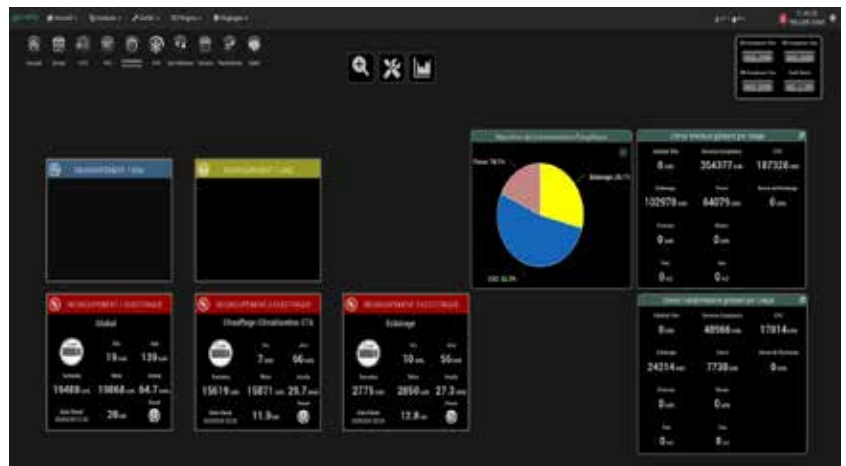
Accueil · Synoptique · Gestion · Rapports · Réglages

REGROUPEMENT : EAU

REGROUPEMENT : GAZ

Répartition des Consommations Énergétiques

Éclairage 25.1%

CVC 52.3%

Force 19.1%

REGROUPEMENT : ÉLECTRIQUE

Global

19 kWh

139 kWh

19468 kWh

19868 kWh

64.7 kWh

28 kW

REGROUPEMENT : ÉLECTRIQUE

Chauffage Climatisation CTA

7 kWh

56 kWh

15619 kWh

15871 kWh

25.7 kWh

11.9 kW

REGROUPEMENT : ÉLECTRIQUE

Éclairage

10 kWh

56 kWh

2775 kWh

2850 kWh

27.3 kWh

12.8 kW

CVC

0 kWh

354377 kWh

187326 kWh

Éclairage

102978 kWh

Force

64079 kWh

0 kWh

0 kWh

0 kWh

0 kWh

0 kWh

CVC

0 kWh

48566 kWh

17814 kWh

Éclairage

24214 kWh

Force

7738 kWh

0 kWh

0 kWh

0 kWh

0 kWh

0 kWh